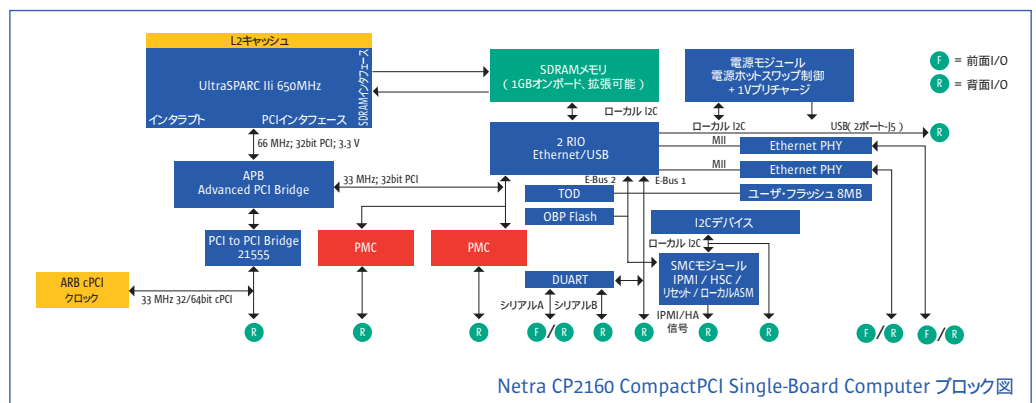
L2キャッシュ

UltraSPARC IIi 650MHz

SDRAMインタフェース

インタラプト

PCIインタフェース

SDRAMメモリ
（1GBオンボード、拡張可能）

電源モジュール
電源ホットスワップ制御
+1Vプリチャージ

F = 前面I/O

R = 背面I/O

ローカル I2C

ローカル I2C

USB（2ポート-J5）

R

2 RIO
Ethernet/USB

MII

Ethernet PHY

MII

Ethernet PHY

66 MHz; 32bit PCI; 3.3 V

APB
Advanced PCI Bridge

33 MHz; 32bit PCI

E-Bus 2

E-Bus 1

TOD

ユーザ・フラッシュ 8MB

OBP Flash

I2Cデバイス

PCI to PCI Bridge
21555

PMC

PMC

ローカル I2C

ARB cPCI
クロック

33 MHz 32/64bit cPCI

DUART

SMCモジュール
IPMI / HSC /
リセット / ローカルASM

シリアルA

シリアルB

IPMI/HA
信号

R

R

R

F / R

R

R

R

F / R

F / R

Netra CP2160 CompactPCI Single-Board Computer ブロック図